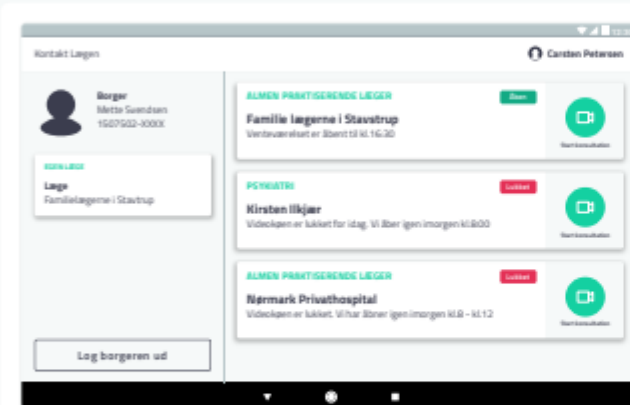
Kontakt Lægen

Carsten Petersen

Borger
Mette Svendsen
150750​2-XXXX

EGEN LÆGE
Læge
Familielægerne i Stavtrup

Log borgeren ud

ALMEN PRAKTISERENDE LÆGER
Åben
Familie lægerne i Stavstrup
Venteværelset er åbent til kl.16:30
Start konsultation

PSYKIATRI
Lukket
Kirsten Ilkjær
Videokøen er lukket for idag. Vi åbner igen imorgen kl.8:00
Start konsultation

ALMEN PRAKTISERENDE LÆGER
Lukket
Nørmark Privathospital
Videokøen er lukket. Vi har åbner igen imorgen kl.8 - kl.12
Start konsultation